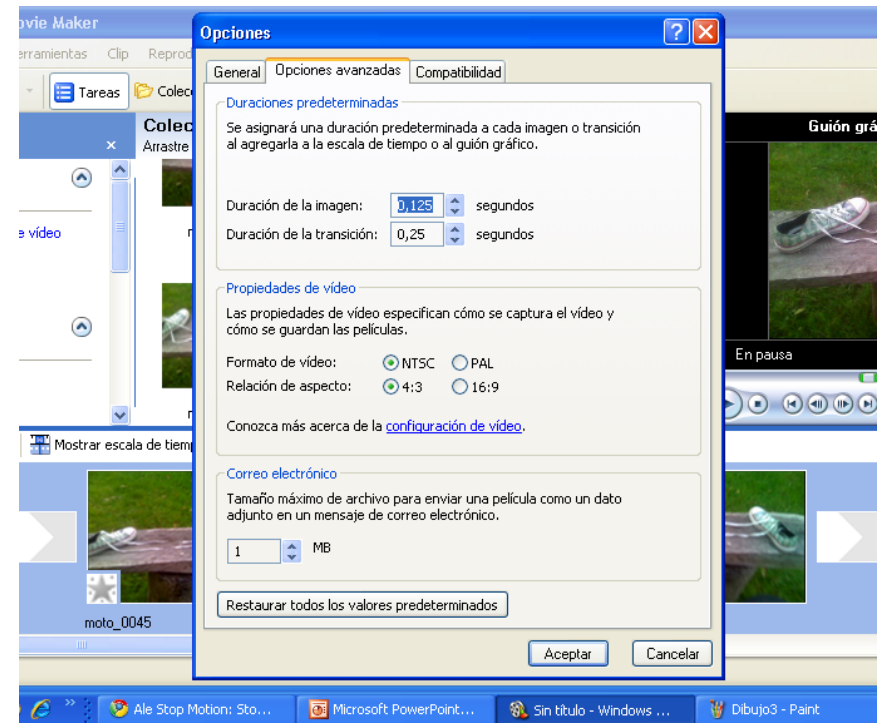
ovie Maker
rramientas Clip Reprod
Tareas Colec
Colec
Arrastre
e vídeo
Mostrar escala de tiemp
moto_0045
Guión grá
En pausa

Opciones

General | Opciones avanzadas | Compatibilidad

Duraciones predeterminadas
Se asignará una duración predeterminada a cada imagen o transición al agregarla a la escala de tiempo o al guión gráfico.

Duración de la imagen: 0,125 segundos
Duración de la transición: 0,25 segundos

Propiedades de vídeo
Las propiedades de vídeo especifican cómo se captura el vídeo y cómo se guardan las películas.

Formato de vídeo: NTSC PAL
Relación de aspecto: 4:3 16:9

Conozca más acerca de la configuración de vídeo.

Correo electrónico
Tamaño máximo de archivo para enviar una película como un dato adjunto en un mensaje de correo electrónico.

1 MB

Restaurar todos los valores predeterminados

Aceptar Cancelar

Ale Stop Motion: Sto... Microsoft PowerPoint... Sin título - Windows ... Dibujo3 - Paint